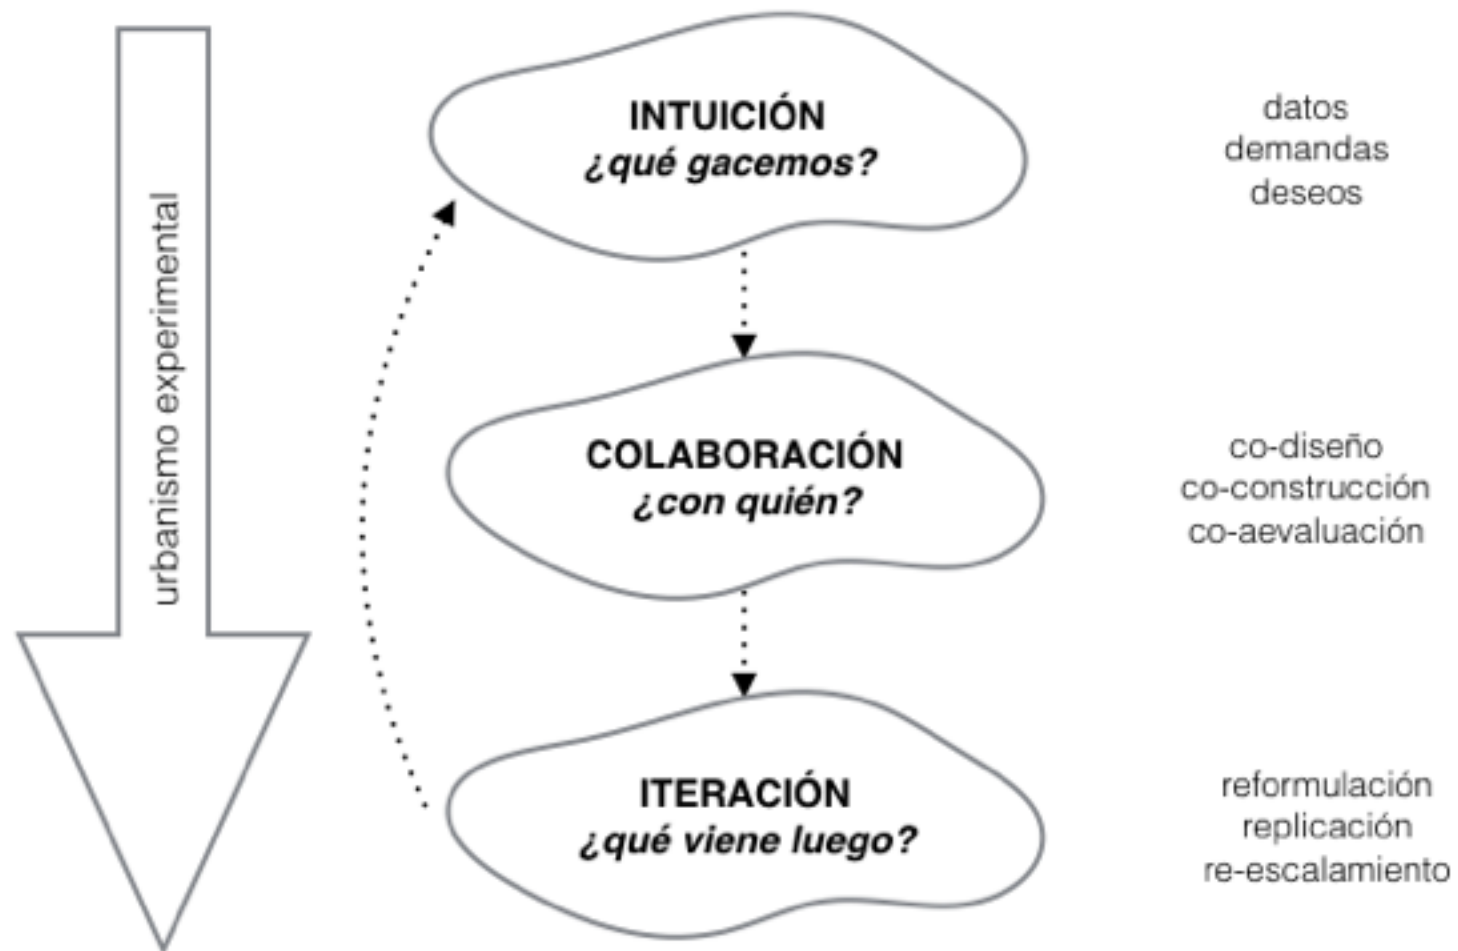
urbanismo experimental

INTUICIÓN
¿qué gacemos?

datos
demandas
deseos

COLABORACIÓN
¿con quién?

co-diseño
co-construcción
co-aevaluación

ITERACIÓN
¿qué viene luego?

reformulación
replicación
re-escalamiento